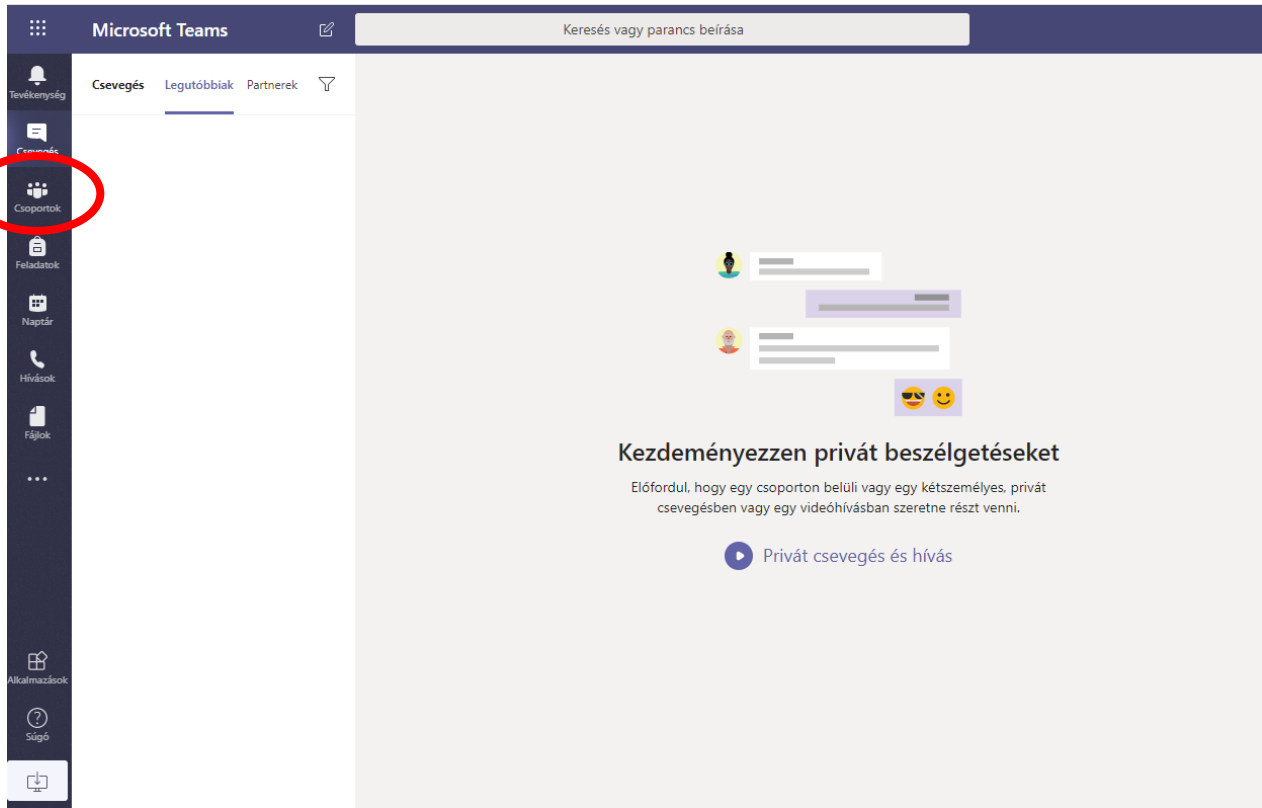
Microsoft Teams

Keresés vagy parancs beírása

Tevékenység
Csevegés
Csoportok
Feladatok
Naptár
Hívások
Fájlok
...
Alkalmazások
Súgó

Csevegés Legutóbbiak Partnerek

Kezdeményezzen privát beszélgetéseket

Előfordul, hogy egy csoporton belüli vagy egy kétszemélyes, privát csevegésben vagy egy videóhívásban szeretne részt venni.

Privát csevegés és hívás